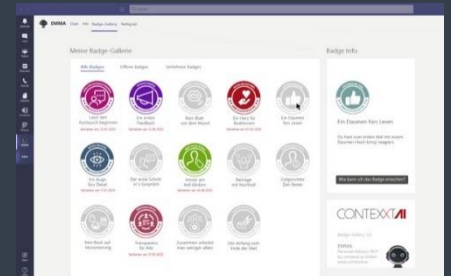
EMMA Chat FAQ Badge-Gallery Befragung

Meine Badge-Gallerie

Alle Badges Offene Badges Verliehene Badges

Lass den Austausch beginnen

Ein erstes Feedback

Dein Blatt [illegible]

Ein Herz für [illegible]

Ein Daumen fürs Lesen

Ein Auge fürs Detail

Der erste Schritt in's Gespräch

Immer am Ball bleiben

Beiträge mit Herzblut

Zielgerichtet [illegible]

Dein Buch auf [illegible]

Transparenz für Alle

Zusammen arbeiten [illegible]

Der Anfang vom Ende der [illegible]

Badge Info

Ein Daumen fürs Lesen

Wie kann ich das Badge erreichen?

CONTEXXT AI

EMMA